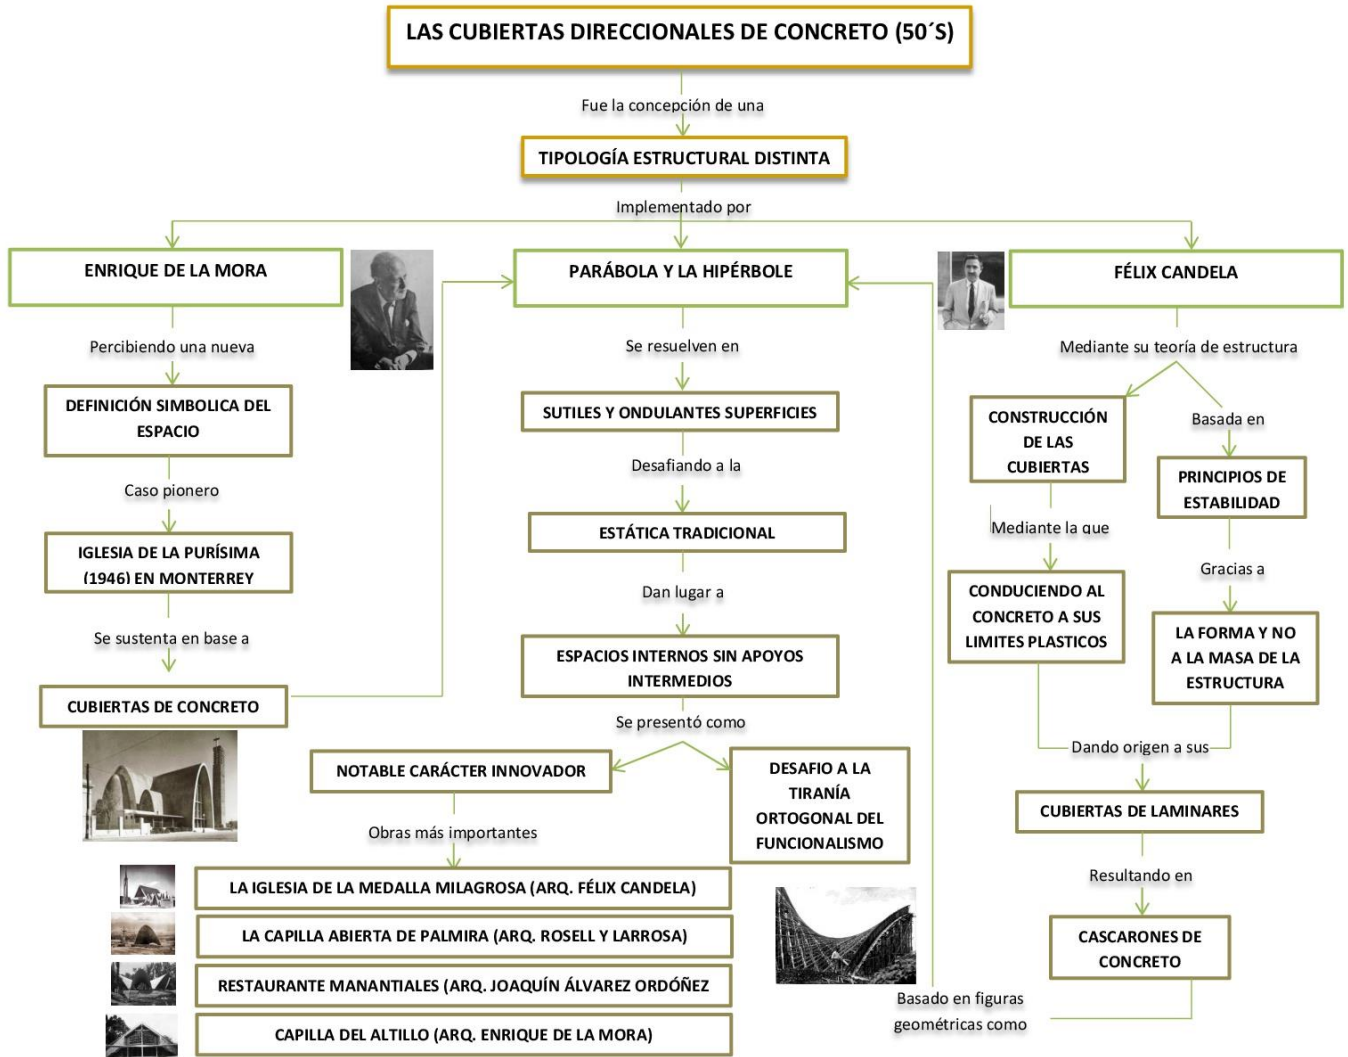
LAS CUBIERTAS DIRECCIONALES DE CONCRETO (50´S)

Fue la concepción de una

TIPOLOGÍA ESTRUCTURAL DISTINTA

Implementado por

ENRIQUE DE LA MORA

Percibiendo una nueva

DEFINICIÓN SIMBOLICA DEL ESPACIO

Caso pionero

IGLESIA DE LA PURÍSIMA (1946) EN MONTERREY

Se sustenta en base a

CUBIERTAS DE CONCRETO

PARÁBOLA Y LA HIPÉRBOLE

Se resuelven en

SUTILES Y ONDULANTES SUPERFICIES

Desafiando a la

ESTÁTICA TRADICIONAL

Dan lugar a

ESPACIOS INTERNOS SIN APOYOS INTERMEDIOS

Se presentó como

NOTABLE CARÁCTER INNOVADOR

DESAFIO A LA TIRANÍA ORTOGONAL DEL FUNCIONALISMO

Obras más importantes

LA IGLESIA DE LA MEDALLA MILAGROSA (ARQ. FÉLIX CANDELA)

LA CAPILLA ABIERTA DE PALMIRA (ARQ. ROSELL Y LARROSA)

RESTAURANTE MANANTIALES (ARQ. JOAQUÍN ÁLVAREZ ORDÓÑEZ

CAPILLA DEL ALTILLO (ARQ. ENRIQUE DE LA MORA)

FÉLIX CANDELA

Mediante su teoría de estructura

CONSTRUCCIÓN DE LAS CUBIERTAS

Basada en

PRINCIPIOS DE ESTABILIDAD

Mediante la que

CONDUCIENDO AL CONCRETO A SUS LIMITES PLASTICOS

Gracias a

LA FORMA Y NO A LA MASA DE LA ESTRUCTURA

Dando origen a sus

CUBIERTAS DE LAMINARES

Resultando en

CASCARONES DE CONCRETO

Basado en figuras geométricas como